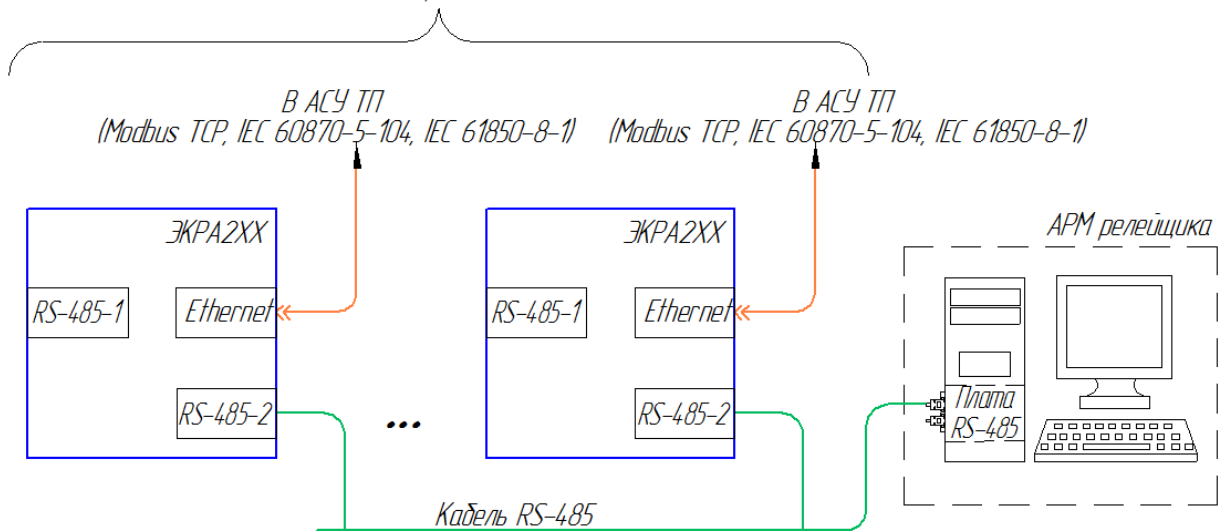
В АСУ ТП
(Modbus TCP, IEC 60870-5-104, IEC 61850-8-1)

В АСУ ТП
(Modbus TCP, IEC 60870-5-104, IEC 61850-8-1)

ЭКРА2ХХ

RS-485-1

Ethernet

RS-485-2

...

ЭКРА2ХХ

RS-485-1

Ethernet

RS-485-2

АРМ релейщика

Плата RS-485

Кабель RS-485